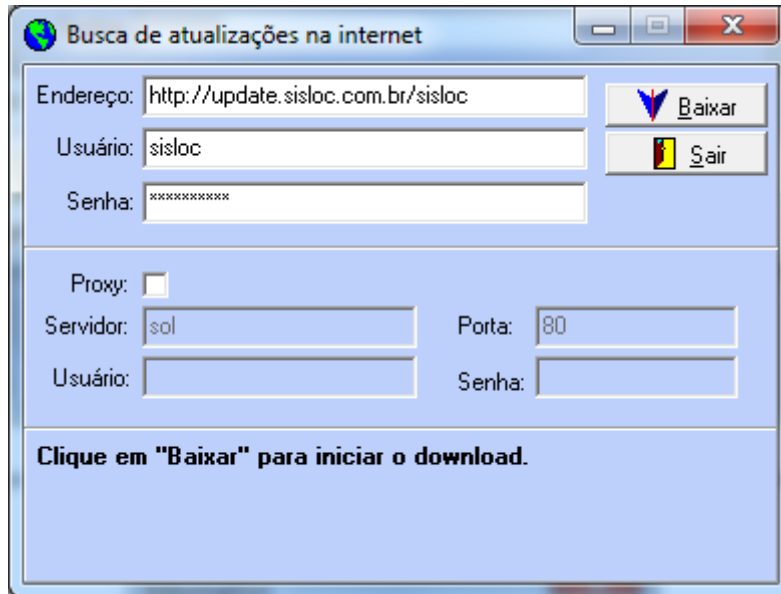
Busca de atualizações na internet

Endereço: http://update.sisloc.com.br/sisloc

Usuário: sisloc

Senha: **********

Baixar

Sair

Proxy:

Servidor: sol

Porta: 80

Usuário:

Senha:

Clique em "Baixar" para iniciar o download.